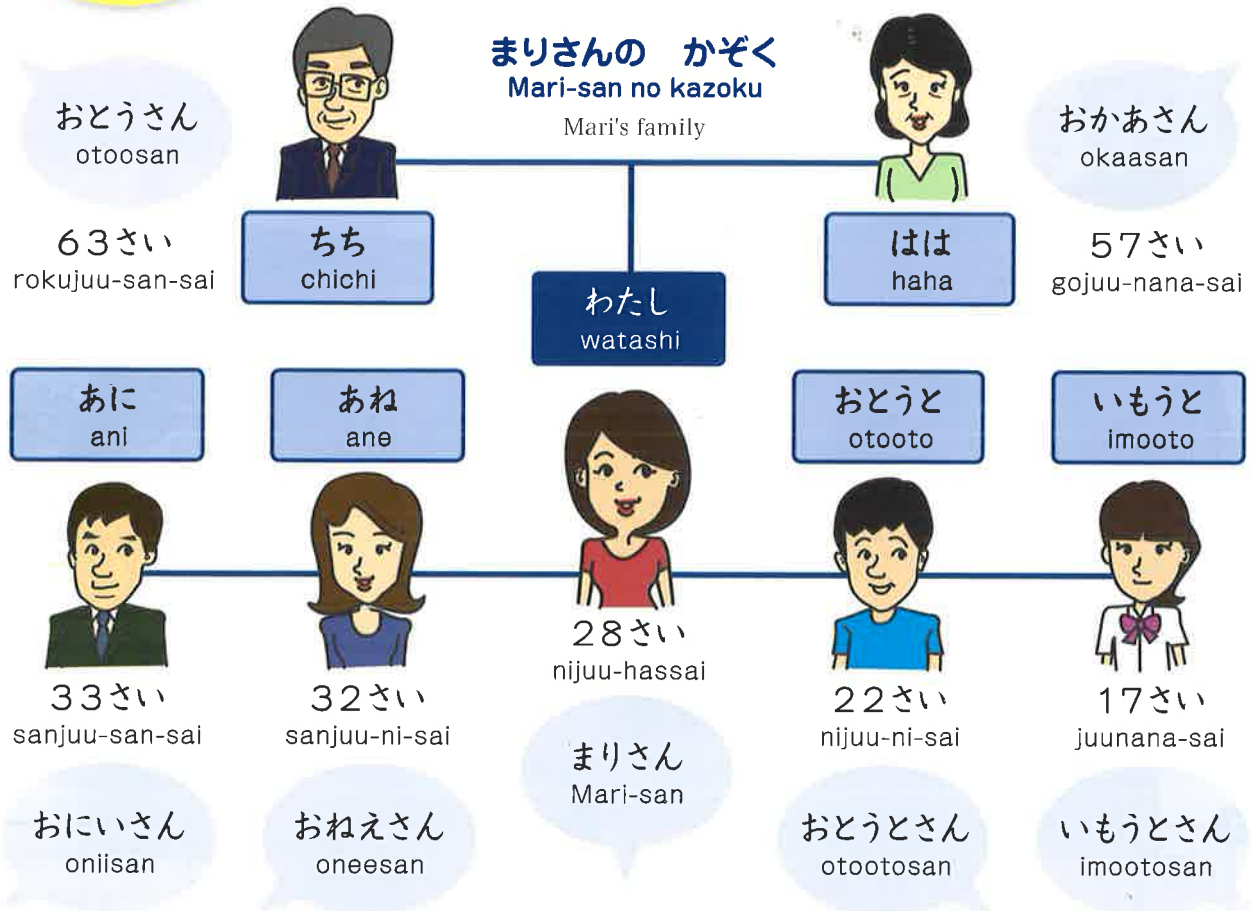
まりさんの　かぞく
Mari-san no kazoku
Mari's family

おとうさん
otoosan

63さい
rokujuu-san-sai

ちち
chichi

わたし
watashi

はは
haha

おかあさん
okaasan

57さい
gojuu-nana-sai

あに
ani

あね
ane

おとうと
otooto

いもうと
imooto

33さい
sanjuu-san-sai

32さい
sanjuu-ni-sai

28さい
nijuu-hassai

22さい
nijuu-ni-sai

17さい
juunana-sai

おにいさん
oniisan

おねえさん
oneesan

まりさん
Mari-san

おとうとさん
otootosan

いもうとさん
imootosan